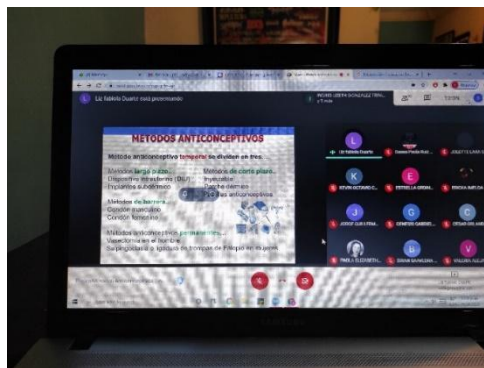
Lic Fabiola Duarte está presentando

METODOS ANTICONCEPTIVOS

Métodos anticonceptivo temporal se dividen en tres.

Métodos largo plazo.
Dispositivo intrauterino (DIU)
Implantes subdérmico

Métodos de corto plazo.
Inyectables
Parche dérmico
Pastillas anticonceptivas

Métodos de barrera.
Condón masculino
Condón femenino

Métodos anticonceptivos permanentes.
Vasectomía en el hombre
Salpingoclasia o ligadura de trompas de Falopio en la mujer

Lic Fabiola Duarte
ESTRELLA GRISN...
DENISSE ARIANA...
FERNANDA GABRIEL...
DYLAN GAEL...
PAOLA ELIZABETH...
VIOLETA...